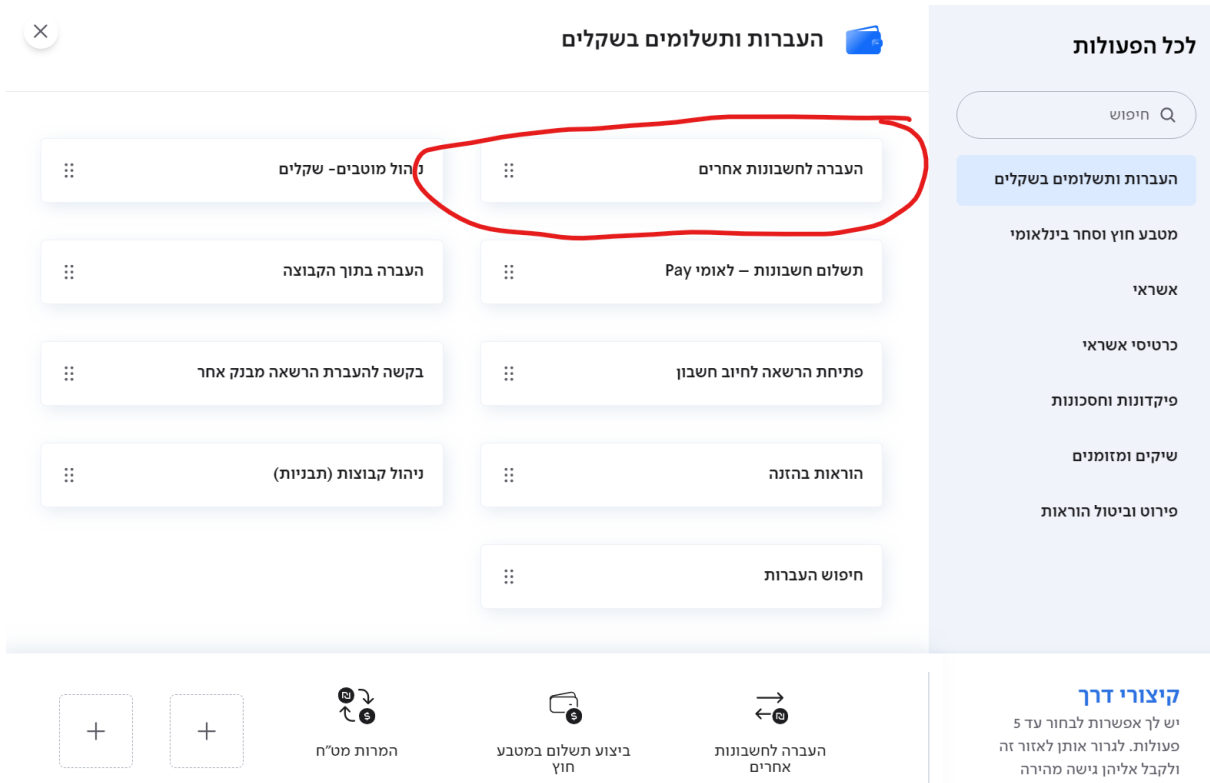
לכל הפעולות

חיפוש

העברות ותשלומים בשקלים

מטבע חוץ וסחר בינלאומי

אשראי

כרטיסי אשראי

פיקדונות וחסכונות

שיקים ומזומנים

פירוט וביטול הוראות

העברות ותשלומים בשקלים

העברה לחשבונות אחרים

ניהול מוטבים- שקלים

תשלום חשבונות – לאומי Pay

העברה בתוך הקבוצה

פתיחת הרשאה לחיוב חשבון

בקשה להעברת הרשאה מבנק אחר

הוראות בהזנה

ניהול קבוצות (תבניות)

חיפוש העברות

קיצורי דרך

יש לך אפשרות לבחור עד 5 פעולות. לגרור אותן לאזור זה ולקבל אליהן גישה מהירה

העברה לחשבונות אחרים

ביצוע תשלום במטבע חוץ

המרות מט"ח

+

+